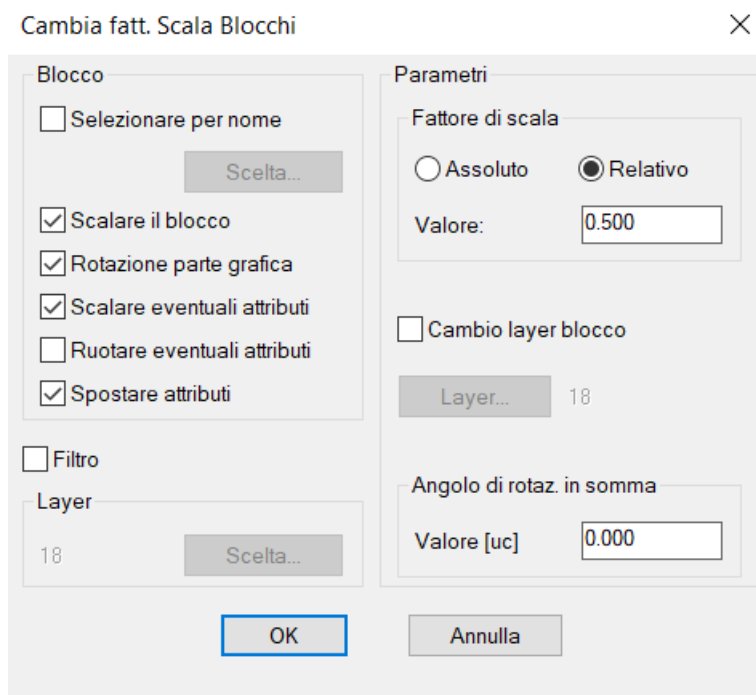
Cambia fatt. Scala Blocchi

×

Blocco

Selezionare per nome

Scelta...

Scalare il blocco

Rotazione parte grafica

Scalare eventuali attributi

Ruotare eventuali attributi

Spostare attributi

Filtro

Layer

18

Scelta...

Parametri

Fattore di scala

Assoluto

Relativo

Valore:

0.500

Cambio layer blocco

Layer...

18

Angolo di rotaz. in somma

Valore [uc]

0.000

OK

Annulla